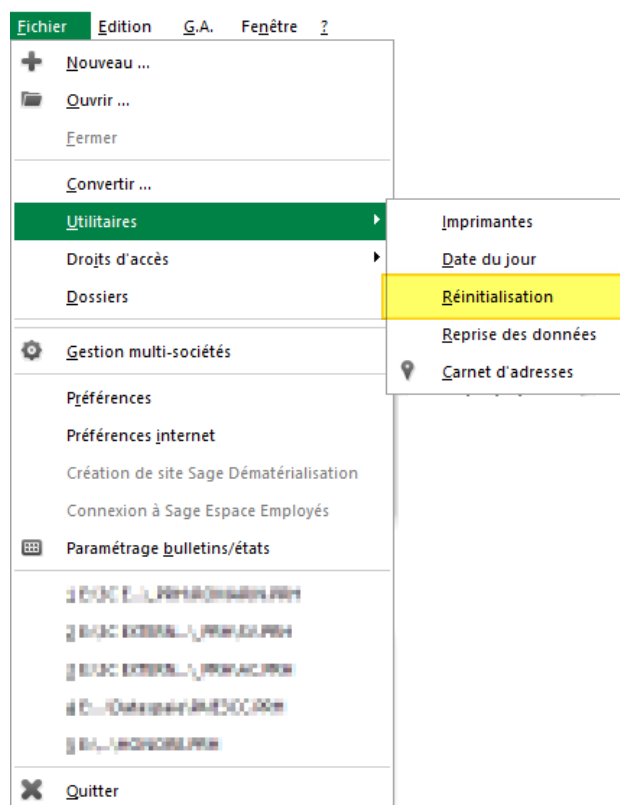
Fichier Edition G.A. Fenêtre ?

Nouveau ...
Ouvrir ...
Fermer
Convertir ...
Utilitaires
Droits d'accès
Dossiers
Gestion multi-sociétés
Préférences
Préférences internet
Création de site Sage Dématérialisation
Connexion à Sage Espace Employés
Paramétrage bulletins/états
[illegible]
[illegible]
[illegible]
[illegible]
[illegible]
Quitter

Imprimantes
Date du jour
Réinitialisation
Reprise des données
Carnet d'adresses